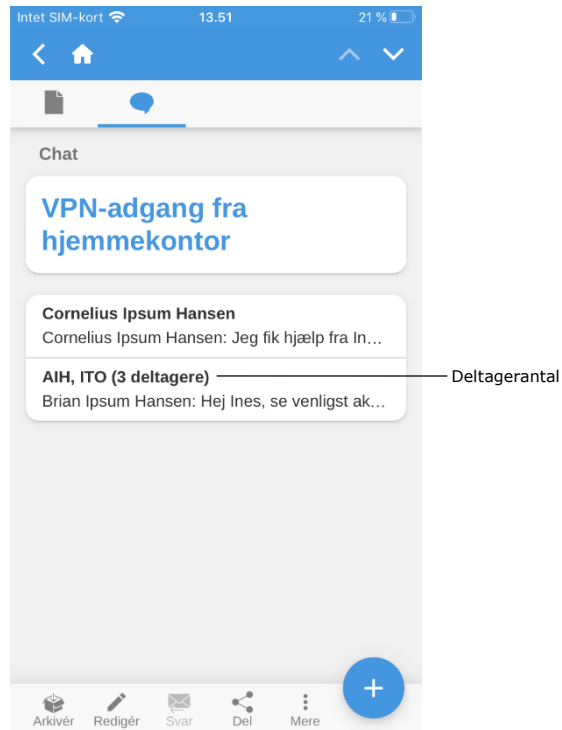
Intet SIM-kort 13.51 21 %

Chat

VPN-adgang fra hjemmekontor

Cornelius Ipsum Hansen
Cornelius Ipsum Hansen: Jeg fik hjælp fra In…

AIH, ITO (3 deltagere)
Brian Ipsum Hansen: Hej Ines, se venligst ak…

Deltagerantal

+

Arkivér Redigér Svar Del Mere